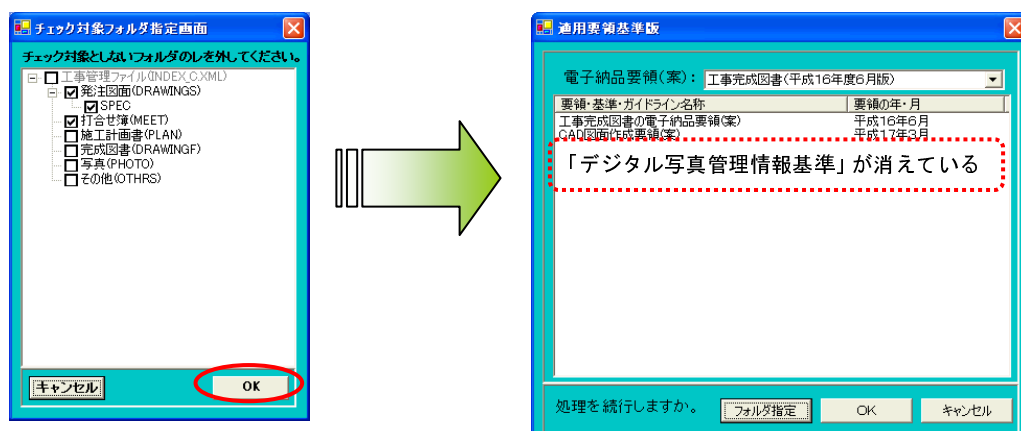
チェック対象フォルダ指定画面

チェック対象としないフォルダのレを外してください。

工事管理ファイル(INDEX_C.XML)
発注図面(DRAWINGS)
SPEC
打合せ簿(MEET)
施工計画書(PLAN)
完成図書(DRAWINGF)
写真(PHOTO)
その他(OTHRS)

キャンセル
OK

適用要領基準版

電子納品要領(案): 工事完成図書(平成16年度6月版)

| 要領・基準・ガイドライン名称 | 要領の年・月 |
|---|---|
| 工事完成図書の電子納品要領(案) | 平成16年6月 |
| CAD図面作成要領(案) | 平成17年3月 |

「デジタル写真管理情報基準」が消えている

処理を続行しますか。
フォルダ指定
OK
キャンセル